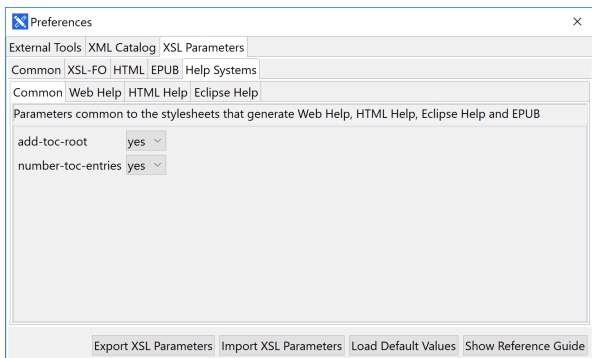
Preferences
×
External Tools XML Catalog XSL Parameters
Common XSL-FO HTML EPUB Help Systems
Common Web Help HTML Help Eclipse Help
Parameters common to the stylesheets that generate Web Help, HTML Help, Eclipse Help and EPUB
add-toc-root yes
number-toc-entries yes
Export XSL Parameters Import XSL Parameters Load Default Values Show Reference Guide